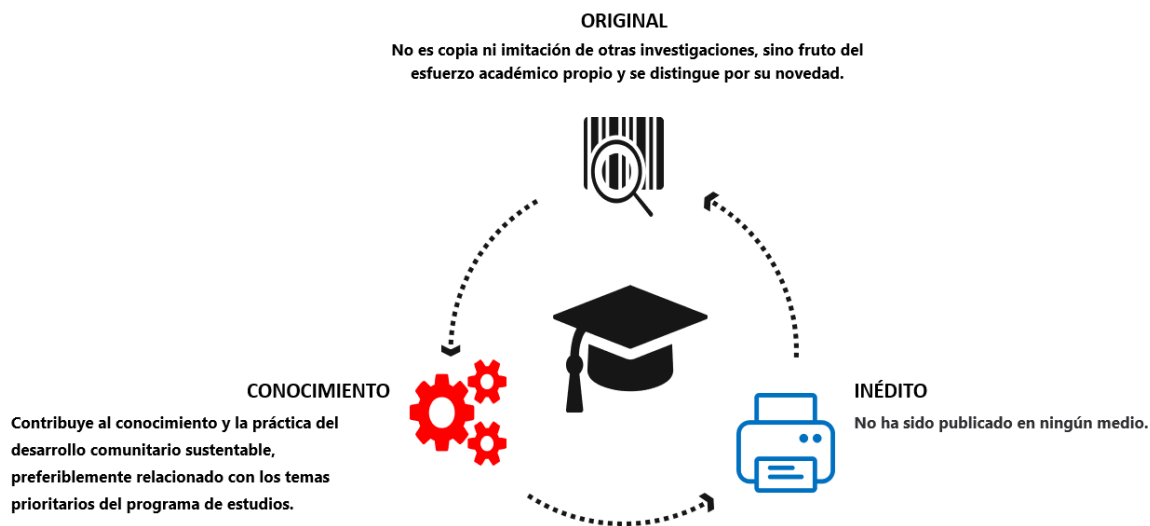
ORIGINAL

No es copia ni imitación de otras investigaciones, sino fruto del esfuerzo académico propio y se distingue por su novedad.

CONOCIMIENTO

Contribuye al conocimiento y la práctica del desarrollo comunitario sustentable, preferiblemente relacionado con los temas prioritarios del programa de estudios.

INÉDITO

No ha sido publicado en ningún medio.